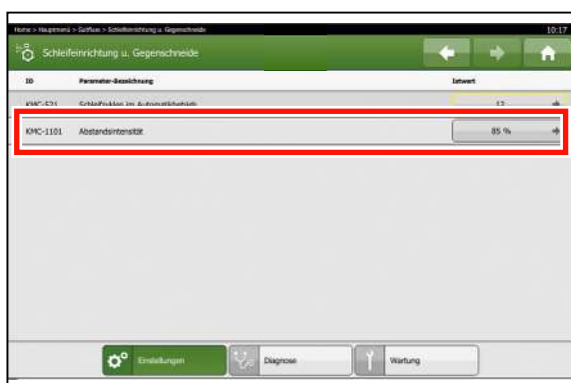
Home > Hauptmenü > Gutfluss > Schleifeinrichtung u. Gegenschneide

10:17

Schleifeinrichtung u. Gegenschneide

| ID | Parameter-Bezeichnung | Istwert |
|---|---|---|
| KMC-521 | Schleifzyklen im Automatikbetrieb | 12 |
| KMC-1101 | Abstandsintensität | 85 % |

Einstellungen

Diagnose

Wartung